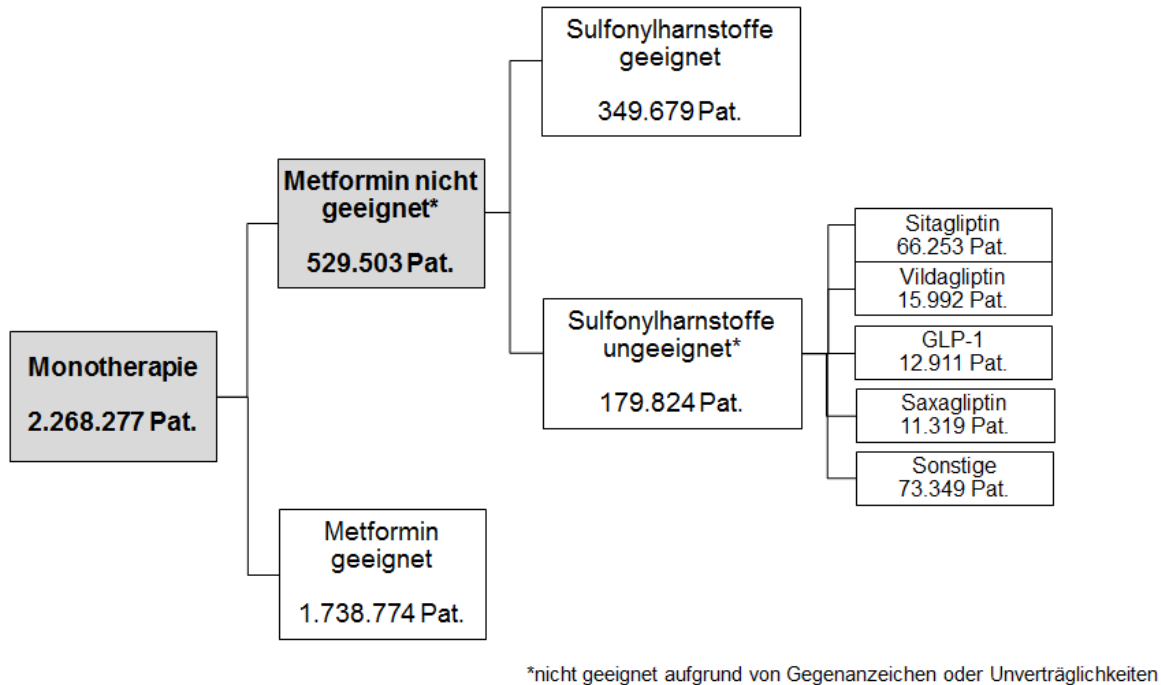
Monotherapie

2.268.277 Pat.

Metformin nicht geeignet*

529.503 Pat.

Metformin geeignet

1.738.774 Pat.

Sulfonylharnstoffe geeignet

349.679 Pat.

Sulfonylharnstoffe ungeeignet*

179.824 Pat.

Sitagliptin
66.253 Pat.

Vildagliptin
15.992 Pat.

GLP-1
12.911 Pat.

Saxagliptin
11.319 Pat.

Sonstige
73.349 Pat.

*nicht geeignet aufgrund von Gegenanzeichen oder Unverträglichkeiten